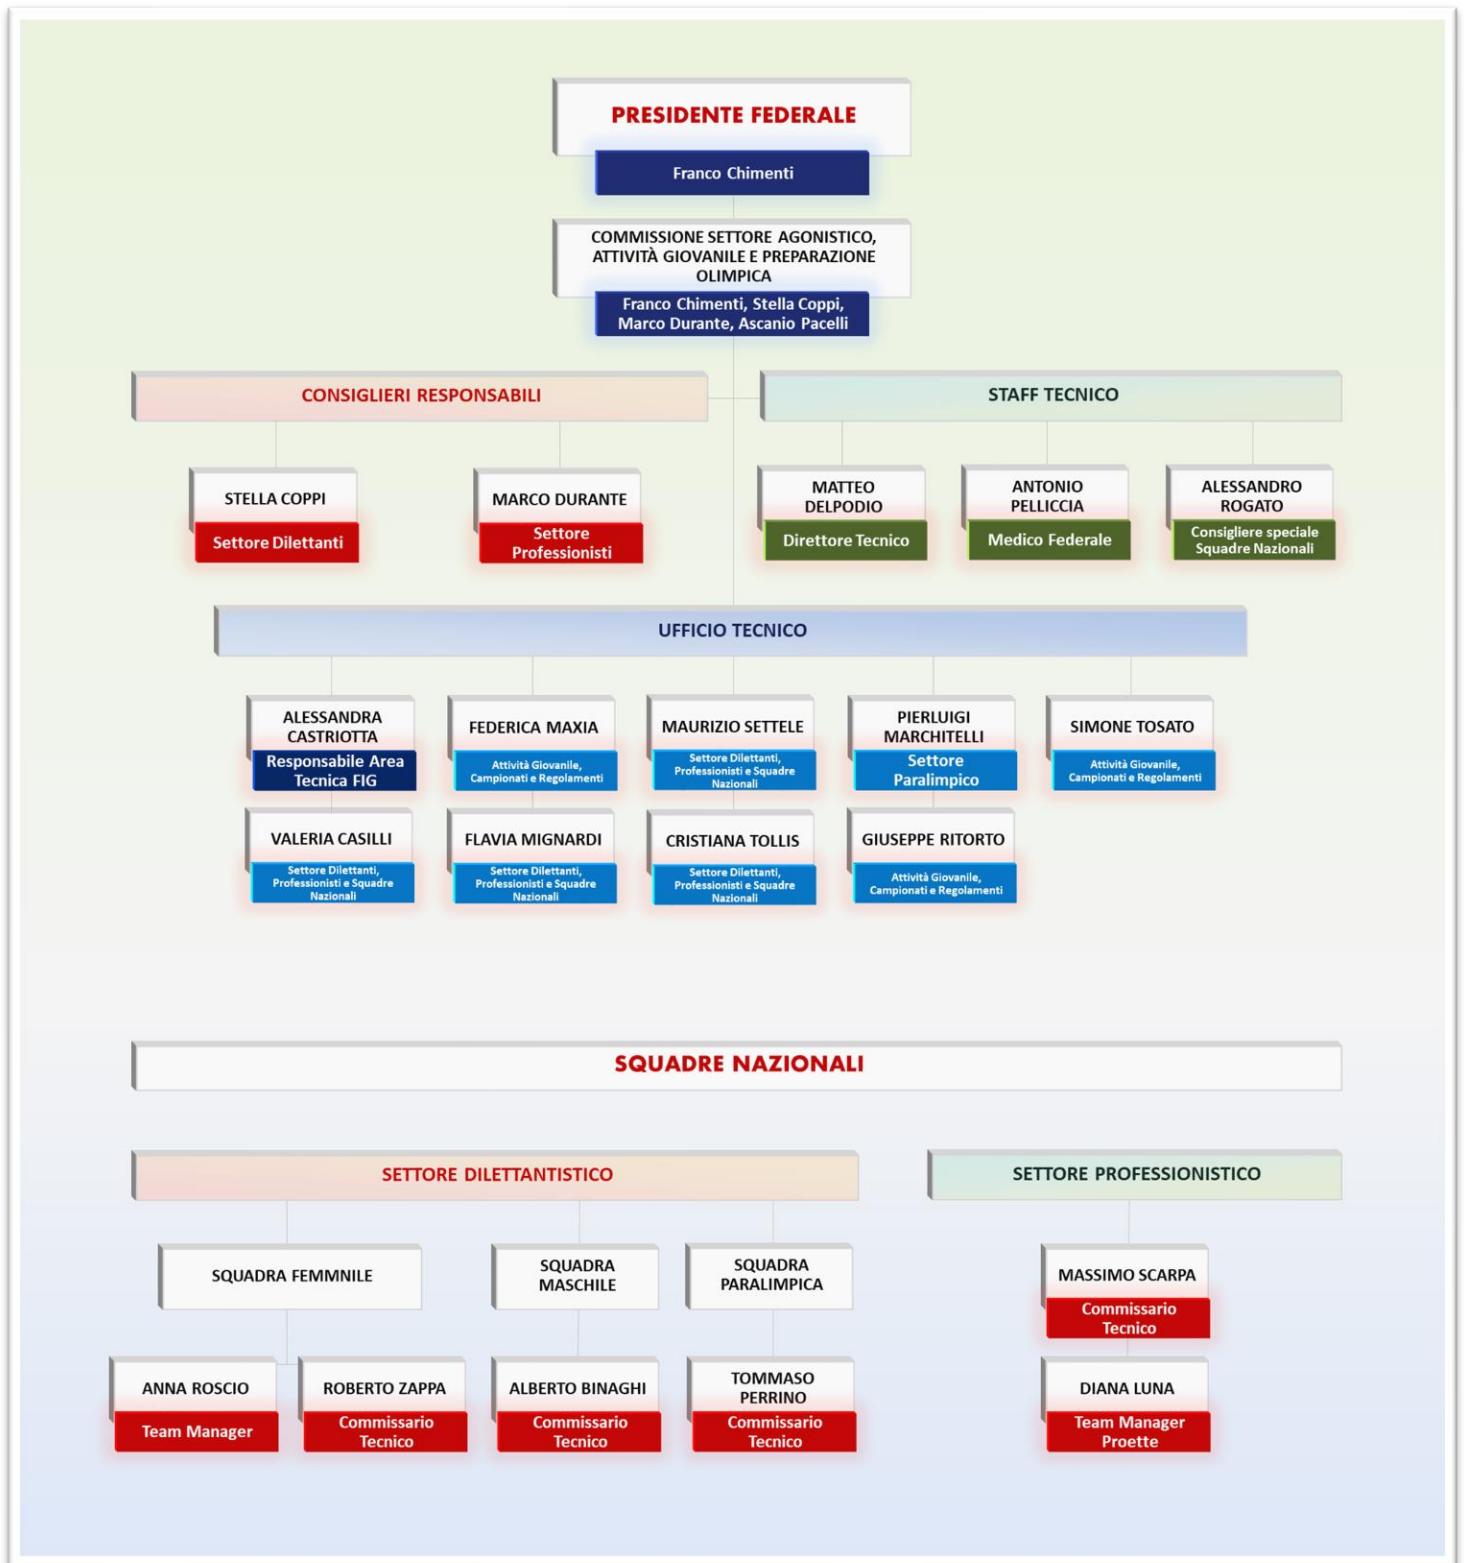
PRESIDENTE FEDERALE

Franco Chimenti

COMMISSIONE SETTORE AGONISTICO, ATTIVITÀ GIOVANILE E PREPARAZIONE OLIMPICA

Franco Chimenti, Stella Coppi, Marco Durante, Ascanio Pacelli

CONSIGLIERI RESPONSABILI

STAFF TECNICO

STELLA COPPI
Settore Dilettanti

MARCO DURANTE
Settore Professionisti

MATTEO DELPODIO
Direttore Tecnico

ANTONIO PELLICCIA
Medico Federale

ALESSANDRO ROGATO
Consigliere speciale Squadre Nazionali

UFFICIO TECNICO

ALESSANDRA CASTRIOTTA
Responsabile Area Tecnica FIG

FEDERICA MAXIA
Attività Giovanile, Campionati e Regolamenti

MAURIZIO SETTELE
Settore Dilettanti, Professionisti e Squadre Nazionali

PIERLUIGI MARCHITELLI
Settore Paralimpico

SIMONE TOSATO
Attività Giovanile, Campionati e Regolamenti

VALERIA CASILLI
Settore Dilettanti, Professionisti e Squadre Nazionali

FLAVIA MIGNARDI
Settore Dilettanti, Professionisti e Squadre Nazionali

CRISTIANA TOLLIS
Settore Dilettanti, Professionisti e Squadre Nazionali

GIUSEPPE RITORTO
Attività Giovanile, Campionati e Regolamenti

SQUADRE NAZIONALI

SETTORE DILETTANTISTICO

SETTORE PROFESSIONISTICO

SQUADRA FEMMNILE

SQUADRA MASCHILE

SQUADRA PARALIMPICA

MASSIMO SCARPA
Commissario Tecnico

ANNA ROSCIO
Team Manager

ROBERTO ZAPPA
Commissario Tecnico

ALBERTO BINAGHI
Commissario Tecnico

TOMMASO PERRINO
Commissario Tecnico

DIANA LUNA
Team Manager Proette